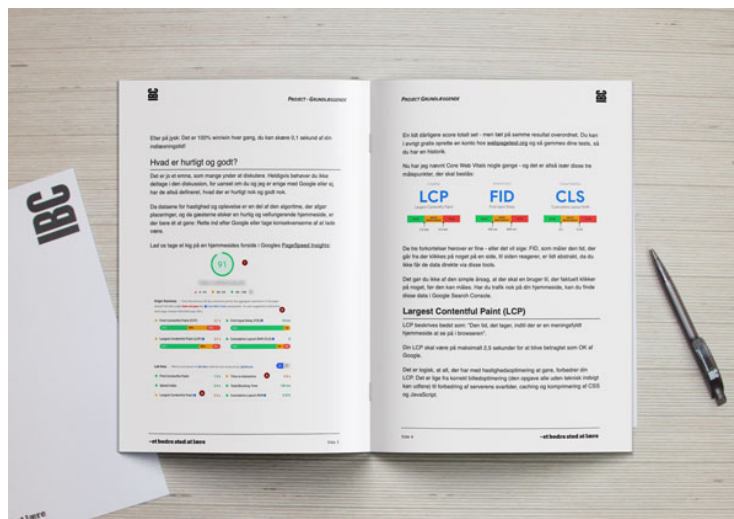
IBC

PROJECT GRUNDLÆGGENDE

Eller på jysk: Det er 100% win/win hver gang, du kan skære 0,1 sekund af din indlæsningstid!

Hvad er hurtigt og godt?

Det er ju et emne, som mange yndet at diskutere. Heldigvis behøver du ikke deltage i den diskussion, for uanset om du og jeg er enige med Google eller ej, har de altså defineret, hvad der er hurtigt nok og godt nok.

De datasæte for hastighed og oplevelse er en del af den algoritme, der afgør placeringer, og de gældende steker en hurtig og velfungerende hjemmeside, er der bare at at gøre: Rette ind efter Google eller tage konsekvenserne af at lade være.

Lad os tage et kig på en hjemmesides forside i Googles PageSpeed Insights:

91

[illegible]

—et bedre sted at lære

Side 3

PROJECT GRUNDLÆGGENDE

IBC

En lidt særligere score totalt set - men ikke på samme resultat overordnet. Du kan i øvrigt gratis oprette en konto hos webpagetest.org og så gemmes dine tests, så du har en historik.

Nu har jeg nævnt Core Web Vitals nogle gange - og det er altså især disse tre målepunkter, der skal bestås:

LCP
Largest Contentful Paint

FID
First Input Delay

CLS
Cumulative Layout Shift

De tre forkortelser hænger er fine - eller det vil sige: FID, som måler den tid, der går fra der klikkes på noget på en side, til siden reagerer, er lidt abstrakt, da du ikke får de data direkte via disse tools.

Det gør du ikke af den simple årsag, at der skal en bruger til, der faktuelt klikker på noget, før den kan måles. Har du trafik nok på din hjemmeside, kan du finde disse data i Google Search Console.

Largest Contentful Paint (LCP)

LCP beskrives bedst som: "Den tid, der tager, indtil der er en meningsfyldt hjemmeside at se på i browseren".

Din LCP skal være på maksimalt 2,5 sekunder for at blive betragtet som OK af Google.

Det er logisk, at alt, der har med hastighedsoptimering at gøre, forbedrer din LCP. Det er lige fra korrekt billedoptimering (den opgave alle uden teknisk indsigt kan udføre) til forbedring af serverens svartider, caching og komprimering af CSS og JavaScript.

Side 4

—et bedre sted at lære

IBC

lære